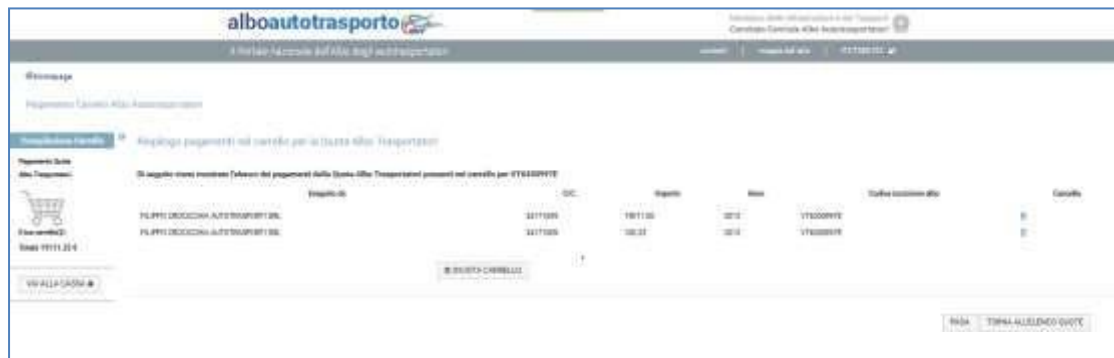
alboautotrasporto

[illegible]
Comitato Centrale Albo Autotrasportatori

Il Portale Nazionale dell'Albo degli autotrasportatori

Homepage

Pagamento Carrello Albo Autotrasportatori

Riepilogo carrello

Pagamento Quota Albo Trasporti

Il tuo carrello(2)
Totale 19111.33 €

VAI ALLA CASSA

Riepilogo pagamenti nel carrello per la Quota Albo Trasportatori

Di seguito viene mostrato l'elenco dei pagamenti della Quota Albo Trasportatori presenti nel carrello per VT6300997E

| Soggetto da | C/C | Importo | Anno | Codice iscrizione albo | Cancella |
|---|---|---|---|---|---|
| FILIPPO DEDOCCHIA AUTOTRASPORTI SRL | 34171005 | 19011.00 | 2013 | VT6300997E | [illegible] |
| FILIPPO DEDOCCHIA AUTOTRASPORTI SRL | 34171005 | 100.33 | 2013 | VT6300997E | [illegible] |

1

SVUOTA CARRELLO

PAGA   TORNA ALL'ELENCO QUOTE